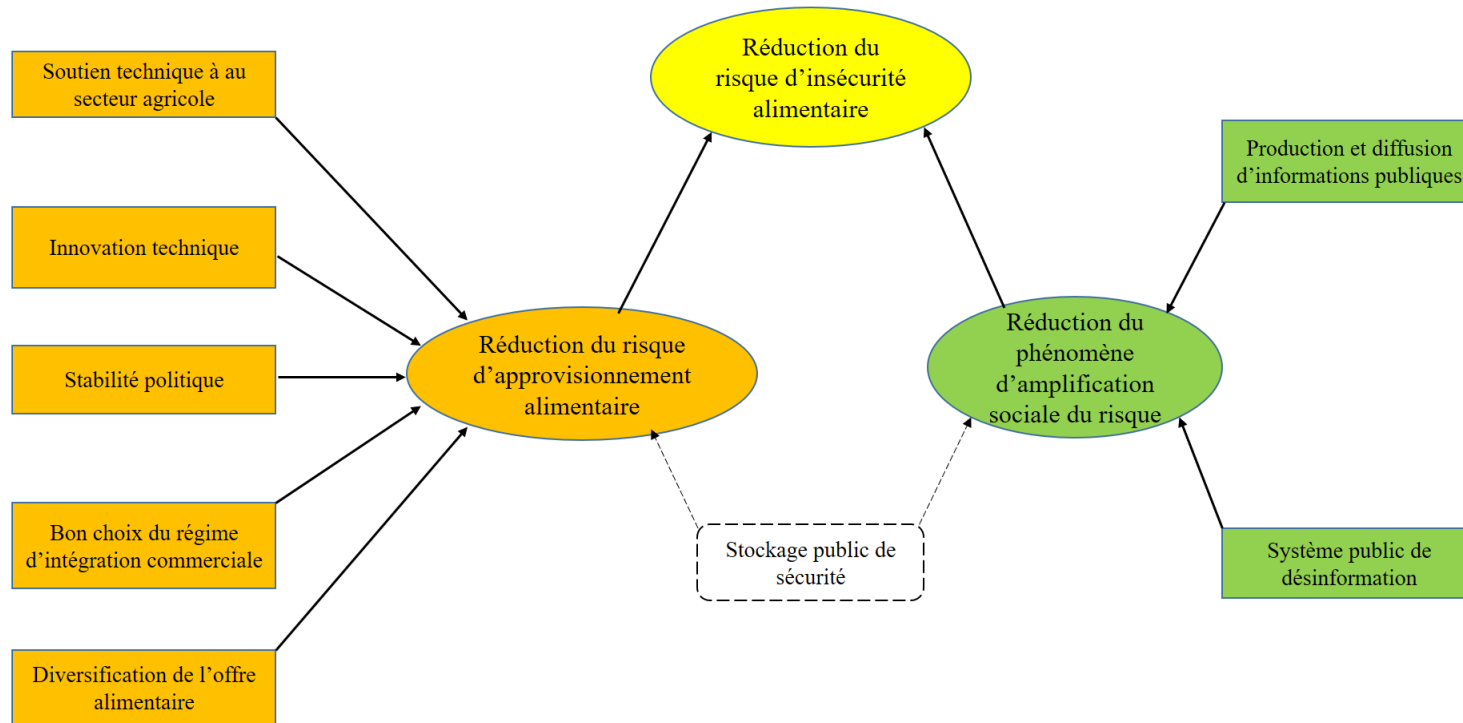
Soutien technique à au secteur agricole

Innovation technique

Stabilité politique

Bon choix du régime d'intégration commerciale

Diversification de l'offre alimentaire

Réduction du risque d'insécurité alimentaire

Réduction du risque d'approvisionnement alimentaire

Stockage public de sécurité

Réduction du phénomène d'amplification sociale du risque

Production et diffusion d'informations publiques

Système public de désinformation